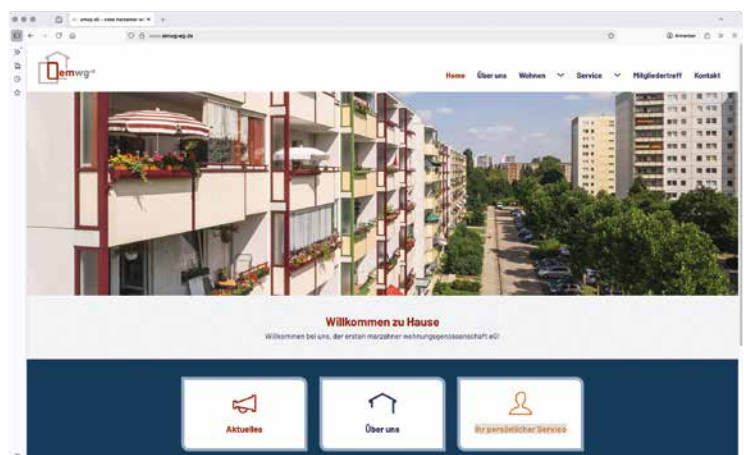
emwg eG – erste marzahner wo ×

www.emwg-eg.de

Anmelden

emwg eG

Home Über uns Wohnen Service Mitgliedertreff Kontakt

Willkommen zu Hause

Willkommen bei uns, der ersten marzahner wohnungsgenossenschaft eG!

Aktuelles

Über uns

Ihr persönlicher Service